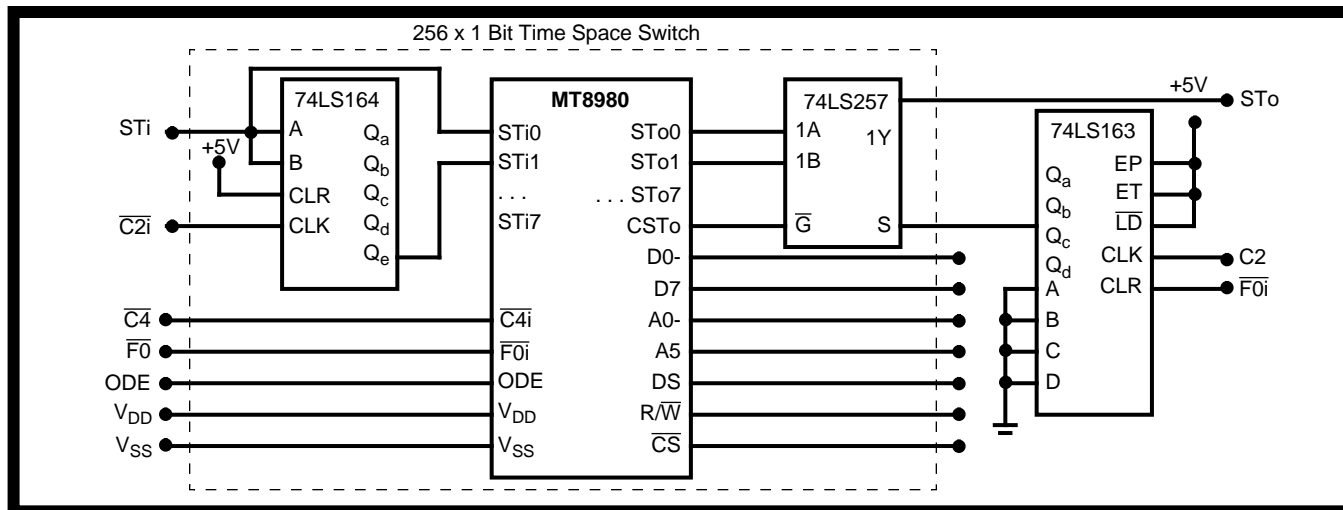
256 x 1 Bit Time Space Switch

STi
+5V
$\overline{C2i}$
74LS164
A
B
CLR
CLK
$Q_a$
$Q_b$
$Q_c$
$Q_d$
$Q_e$

MT8980
STi0
STi1
. . .
STi7
STo0
STo1
. . . STo7
CSTo
D0-
D7
A0-
A5
DS
$R/\overline{W}$
$\overline{CS}$
$\overline{C4i}$
$\overline{F0i}$
ODE
$V_{DD}$
$V_{SS}$

$\overline{C4}$
$\overline{F0}$
ODE
$V_{DD}$
$V_{SS}$

74LS257
1A
1B
$\overline{G}$
1Y
S

+5V
STo

74LS163
$Q_a$
$Q_b$
$Q_c$
$Q_d$
A
B
C
D
EP
ET
$\overline{LD}$
CLK
CLR
C2
$\overline{F0i}$